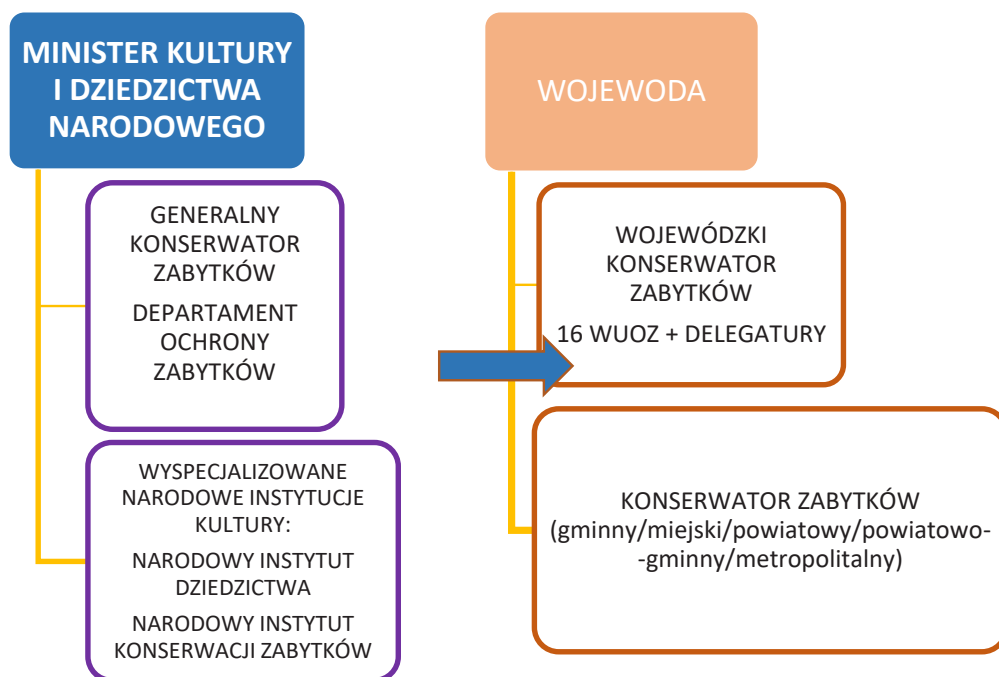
MINISTER KULTURY I DZIEDZICTWA NARODOWEGO

GENERALNY KONSERWATOR ZABYTKÓW

DEPARTAMENT OCHRONY ZABYTKÓW

WYSPECJALIZOWANE NARODOWE INSTYTUCJE KULTURY:

NARODOWY INSTYTUT DZIEDZICTWA

NARODOWY INSTYTUT KONSERWACJI ZABYTKÓW

WOJEWODA

WOJEWÓDZKI KONSERWATOR ZABYTKÓW

16 WUOZ + DELEGATURY

KONSERWATOR ZABYTKÓW (gminny/miejski/powiatowy/powiatowo--gminny/metropolitalny)